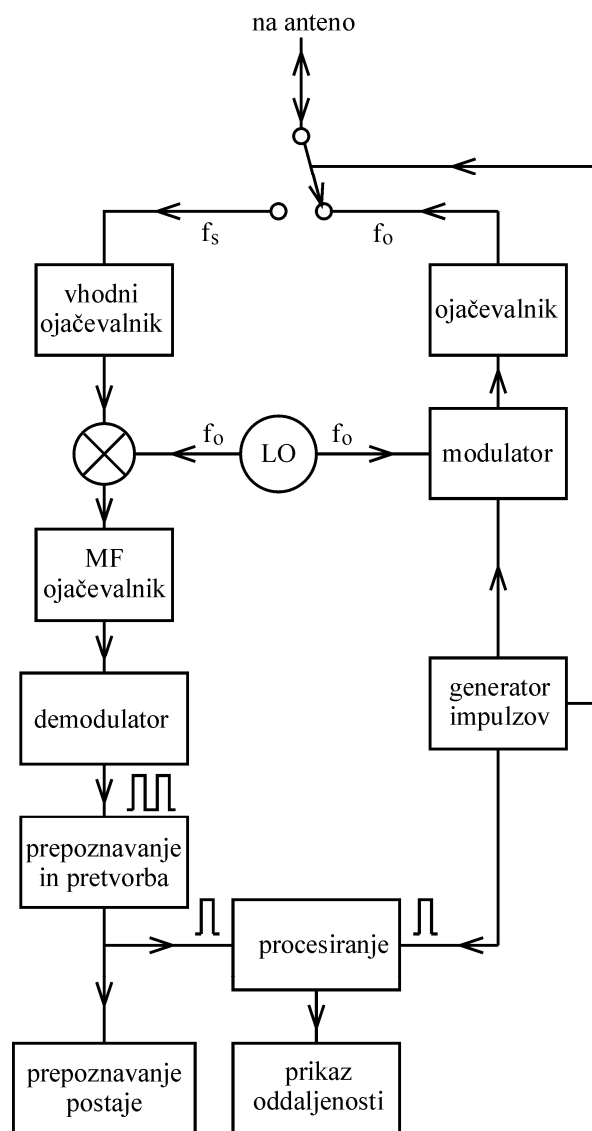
na anteno

$f_s$

$f_o$

vhodni ojačevalnik

ojačevalnik

$f_o$

LO

$f_o$

modulator

MF ojačevalnik

demodulator

generator impulzov

prepoznavanje in pretvorba

procesiranje

prepoznavanje postaje

prikaz oddaljenosti